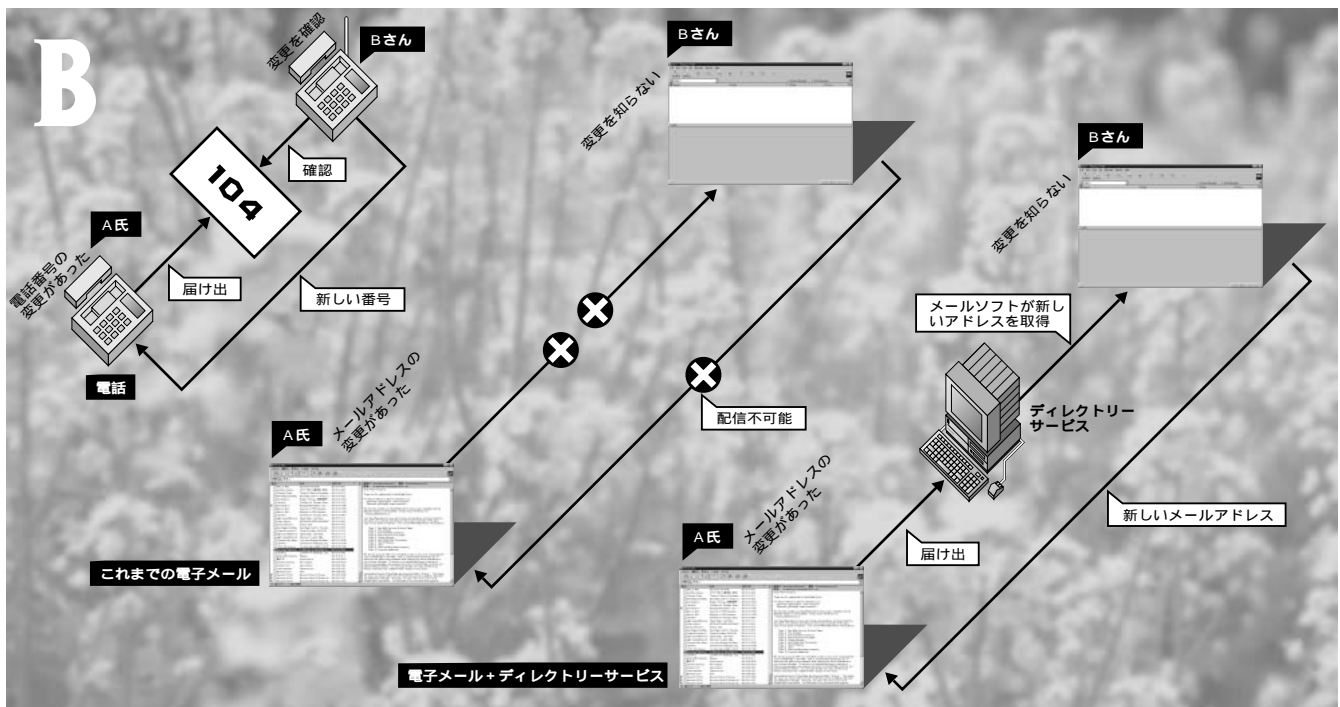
B

変更を確認

Bさん

104

確認

A氏

電話番号の変更があった

届け出

新しい番号

電話

Bさん

変更を知らない

A氏

メールアドレスの変更があった

配信不可能

これまでの電子メール

Bさん

変更を知らない

メールソフトが新しいアドレスを取得

ディレクトリーサービス

新しいメールアドレス

A氏

メールアドレスの変更があった

届け出

電子メール＋ディレクトリーサービス